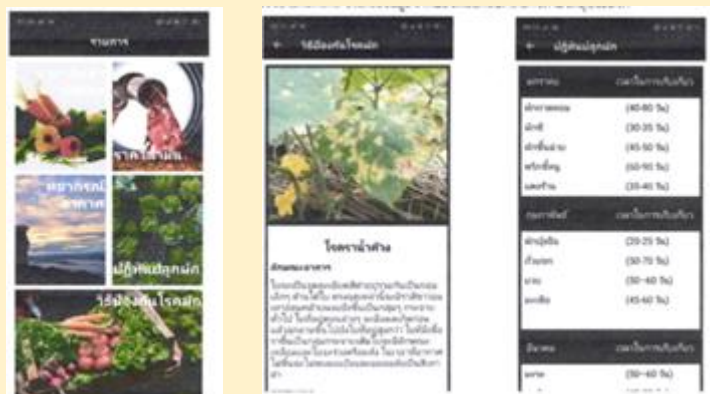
รายการ

ราคาสินค้า

พยากรณ์อากาศ

ปฏิทินปลูกผัก

วิธีป้องกันโรคผัก

วิธีป้องกันโรคผัก

โรคราน้ำค้าง

ลักษณะอาการ

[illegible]

ปฏิทินปลูกผัก

| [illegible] | ระยะเวลาการเก็บเกี่ยว |
|---|---|
| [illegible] | (40-60 วัน) |
| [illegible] | (30-35 วัน) |
| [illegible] | (45-50 วัน) |
| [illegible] | (60-90 วัน) |
| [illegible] | (35-45 วัน) |

| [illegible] | ระยะเวลาการเก็บเกี่ยว |
|---|---|
| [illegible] | (20-25 วัน) |
| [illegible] | (30-70 วัน) |
| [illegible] | (50-60 วัน) |
| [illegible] | (45-60 วัน) |

| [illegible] | ระยะเวลาการเก็บเกี่ยว |
|---|---|
| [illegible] | (50-60 วัน) |